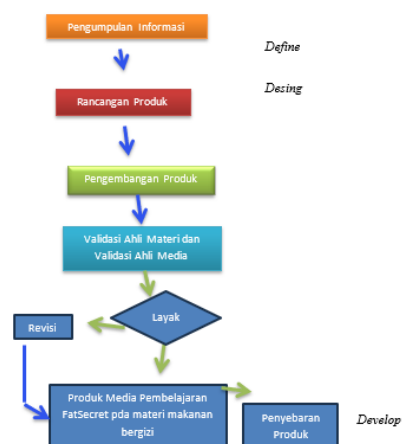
Pengumpulan Informasi

Define

Desing

Rancangan Produk

Pengembangan Produk

Validasi Ahli Materi dan Validasi Ahli Media

Layak

Revisi

Produk Media Pembelajaran FatSecret pda materi makanan bergizi

Penyebaran Produk

Develop